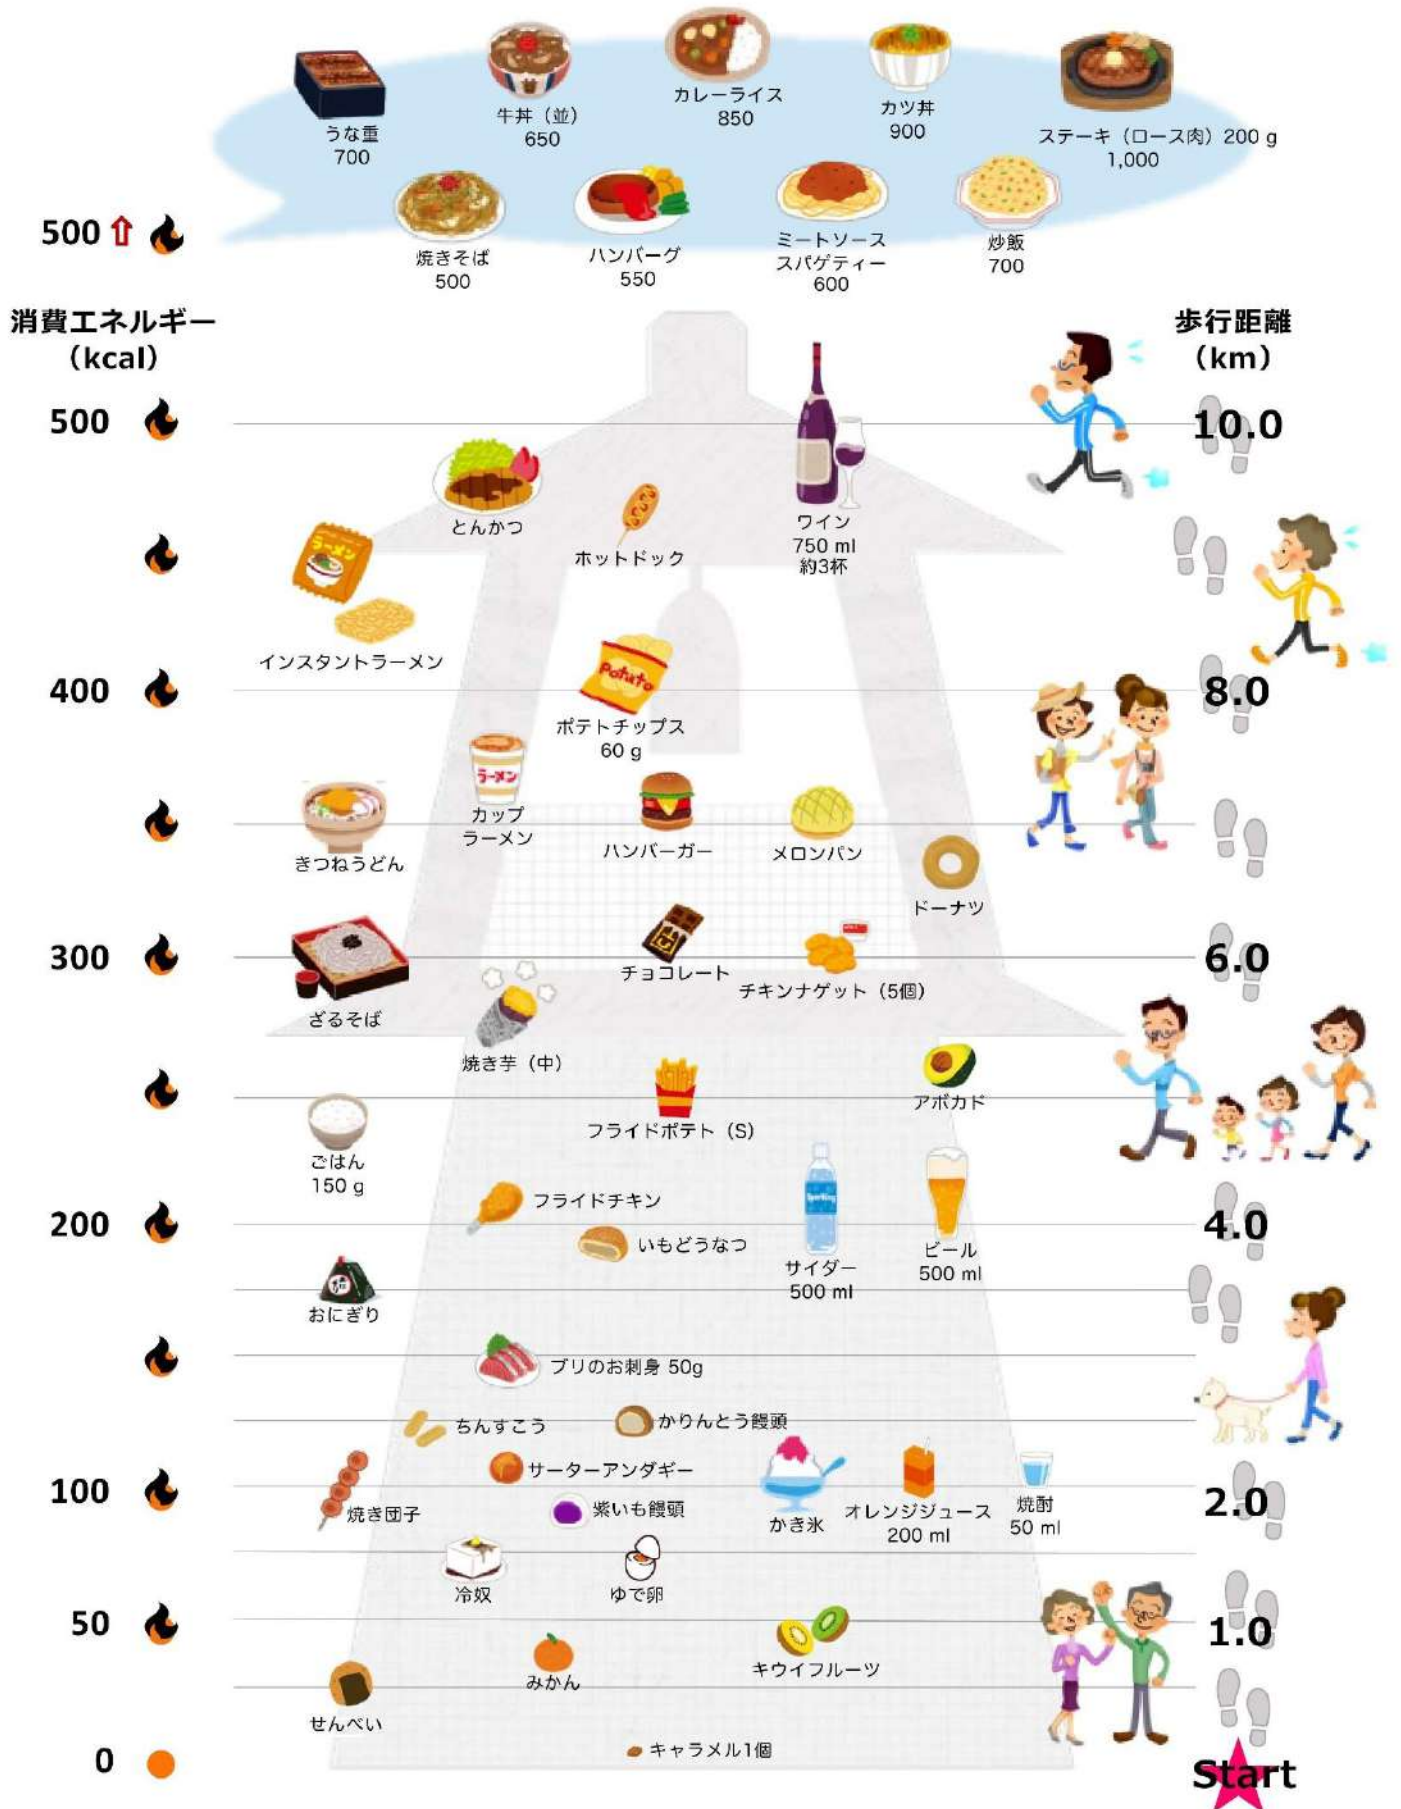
うな重
700

牛丼（並）
650

カレーライス
850

カツ丼
900

ステーキ（ロース肉）200 g
1,000

500 ⇧

焼きそば
500

ハンバーグ
550

ミートソース
スパゲティー
600

炒飯
700

消費エネルギー
（kcal）

歩行距離
（km）

500

10.0

とんかつ

ホットドック

ワイン
750 ml
約3杯

インスタントラーメン

400

8.0

ポテトチップス
60 g

カップ
ラーメン

きつねうどん

ハンバーガー

メロンパン

ドーナツ

300

6.0

チョコレート

チキンナゲット（5個）

ざるそば

焼き芋（中）

フライドポテト（S）

アボカド

ごはん
150 g

200

4.0

フライドチキン

いもどうなつ

サイダー
500 ml

ビール
500 ml

おにぎり

ブリのお刺身 50g

ちんすこう

かりんとう饅頭

サーターアンダギー

100

2.0

焼き団子

紫いも饅頭

かき氷

オレンジジュース
200 ml

焼酎
50 ml

冷奴

ゆで卵

50

1.0

みかん

キウイフルーツ

せんべい

0

キャラメル1個

Start